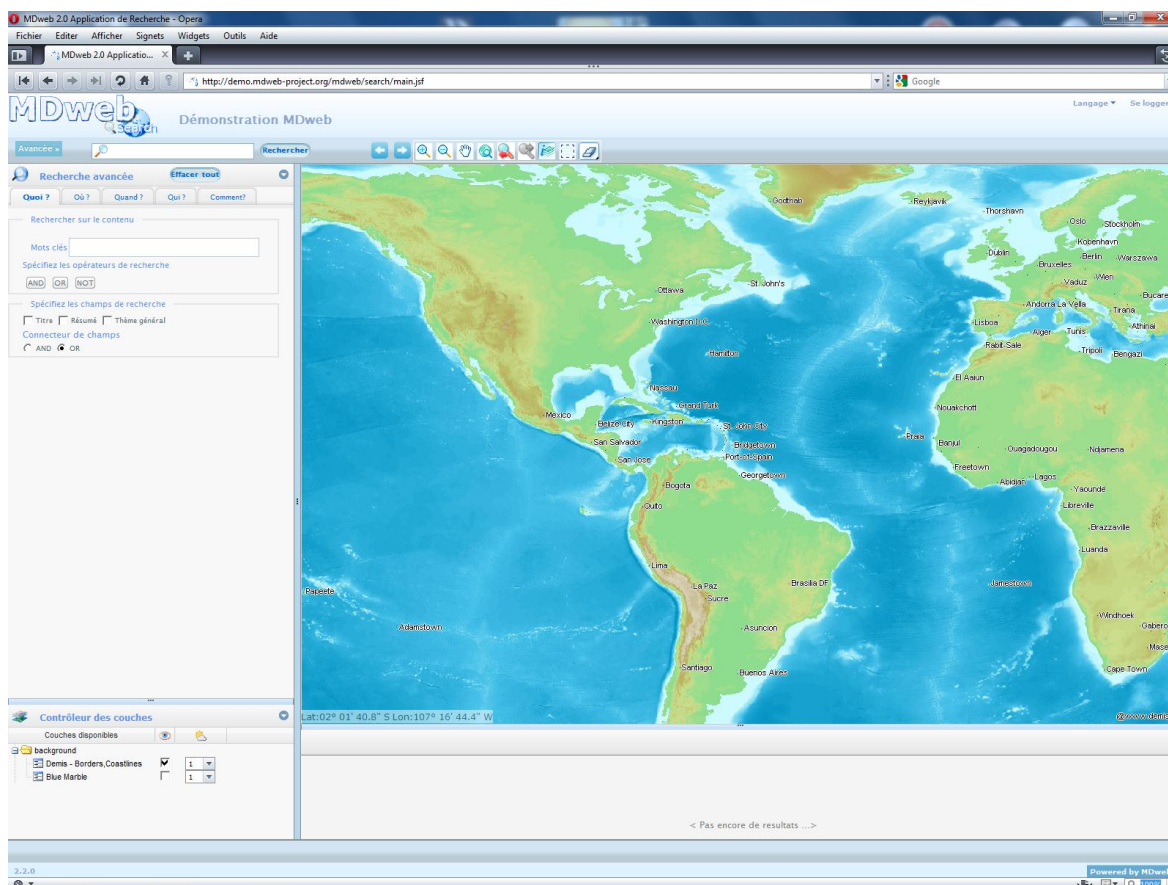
MDweb 2.0 Application de Recherche - Opera

Fichier Editer Afficher Signets Widgets Outils Aide

MDweb 2.0 Applicatio...

http://demo.mdweb-project.org/mdweb/search/main.jsf

Google

MDweb Search

Démonstration MDweb

Langage ▾ Se logger

Avancée »

Rechercher

Recherche avancée

Effacer tout

Quoi ? Où ? Quand ? Qui ? Comment?

Rechercher sur le contenu

Mots clés

Spécifiez les opérateurs de recherche

AND OR NOT

Spécifiez les champs de recherche

Titre Résumé Thème général

Connecteur de champs

AND OR

Godthab Reykjavik Thorshavn Oslo Stockholm Kopenhavn Dublin Berlin Warszawa Bruxelles Vaduz Wien Bucare Andorra La Vella Tirana Lisboa Alger Tunis Athinai Rabat Sale Tripoli Bengazi St. John's Ottawa Washington D.C. Hamilton El Aaiun Nouakchott Nassau Grand Turk Mexico Belize City Kingston St. John City Praia Banjul Ouagadougou Ndjamena San Salvador Bridgetown Port-of-Spain Freetown San Jose Georgetown Abidjan Lagos Yaounde Bogota Libreville Quito Brazzaville Luanda Lima Brasilia DF Jamestown La Paz Sucre Papeete Windhoek Gaboro Adamstown Asuncion Mase Santiago Buenos Aires Cape Town

Lat:02° 01' 40.8" S Lon:107° 16' 44.4" W

©www.demis

Contrôleur des couches

Couches disponibles

background

Demis - Borders,Coastlines 1

Blue Marble 1

< Pas encore de resultats ...>

2.2.0

Powered by MDweb